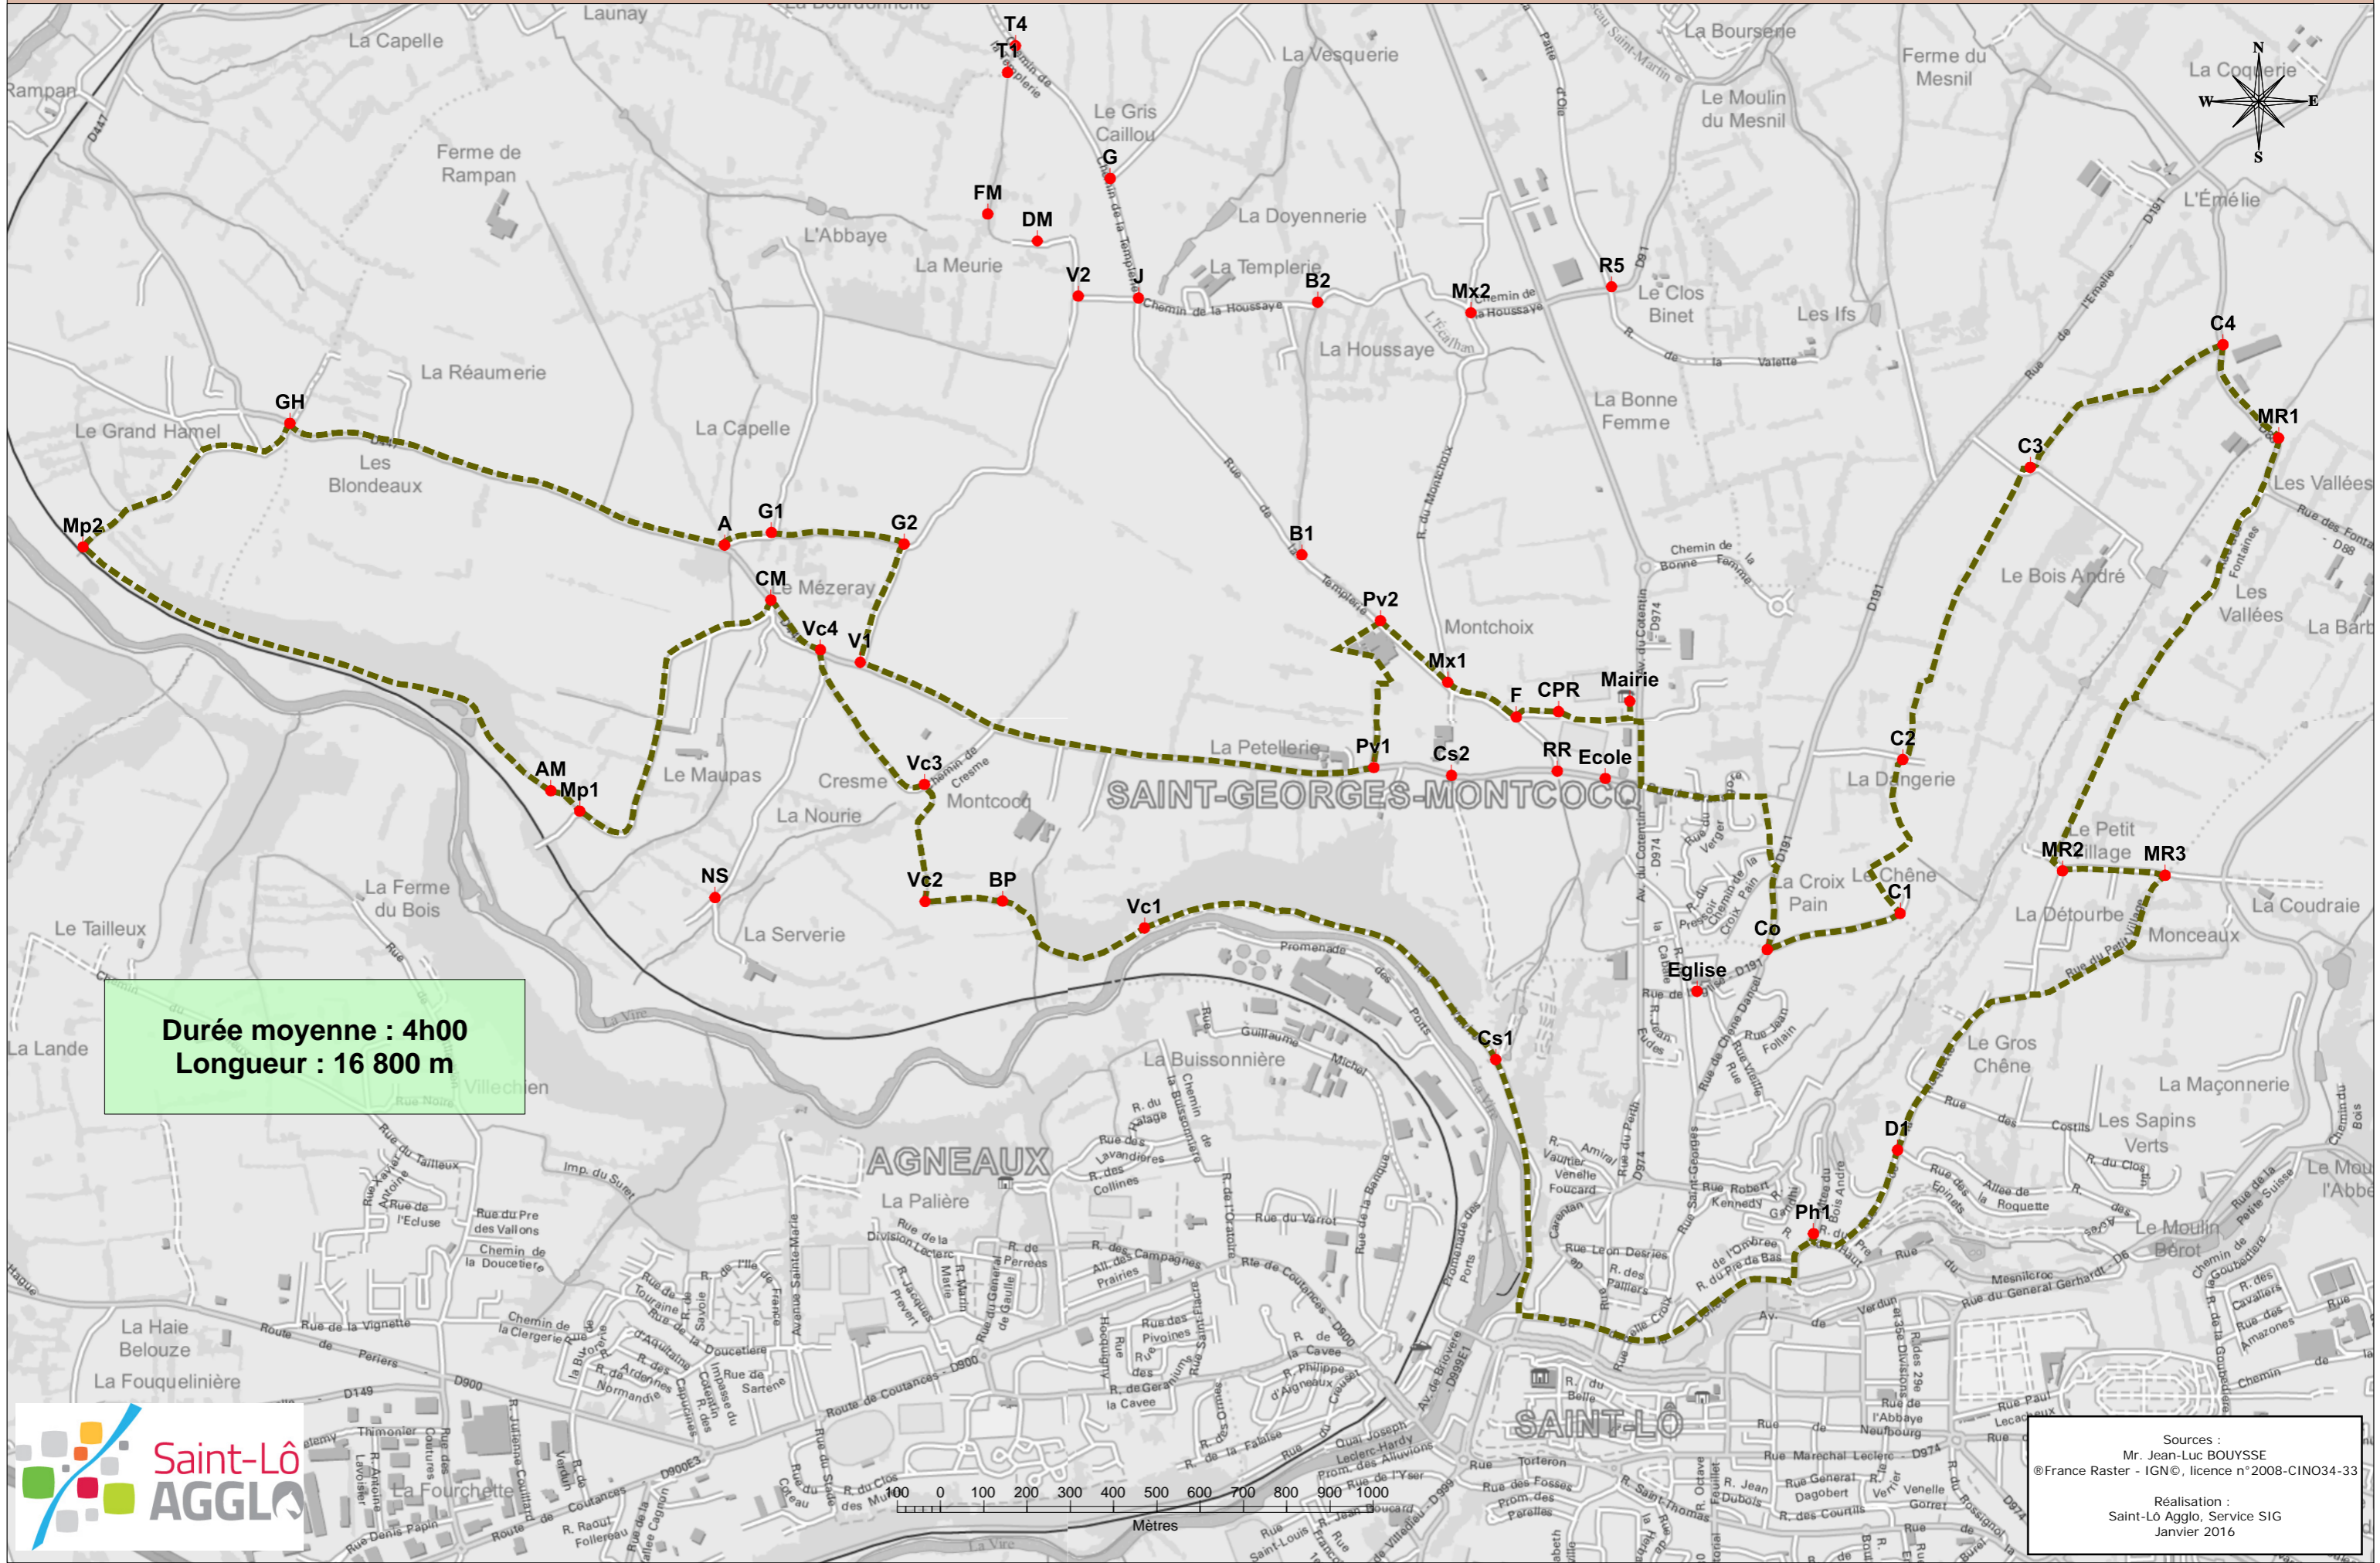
Durée moyenne : 4h00
Longueur : 16 800 m

Saint-Lô AGGLO

Sources :
Mr. Jean-Luc BOUYSSE
®France Raster - IGN©, licence n°2008-CINO34-33

Réalisation :
Saint-Lô Agglo, Service SIG
Janvier 2016

N
W
E
S

100 0 100 200 300 400 500 600 700 800 900 1000
Mètres

T4
T1
G
FM
DM
V2
J
B2
Mx2
R5
C4
MR1
C3
GH
Mp2
A
G1
G2
CM
Vc4
V1
B1
Pv2
Mx1
F
CPR
Mairie
Pv1
Cs2
RR
Ecole
C2
AM
Mp1
Vc3
NS
Vc2
BP
Vc1
Co
C1
MR2
MR3
Eglise
Cs1
D1
Ph1

SAINT-GEORGES-MONTCOCQ
AGNEAUX
SAINT-LÔ

La Capelle
Launay
Rampan
Ferme de Rampan
L'Abbaye
La Meurie
Le Gris Caillou
La Vesquerie
La Doyennerie
La Templerie
La Houssaye
La Bourserie
Ferme du Mesnil
La Coquerie
Le Moulin du Mesnil
L'Émélie
Le Clos Binet
Les Ifs
La Bonne Femme
La Réaumerie
Le Grand Hamel
Les Blondeaux
La Capelle
Le Mézeray
Montchoix
Le Bois André
Les Vallées
Les Vallées
La Barb
Le Maupas
Cresme
Montcocq
La Nourie
La Petellerie
La Dangerie
Le Petit Village
La Croix Pain
Le Chêne
La Détourbe
La Coudraie
Monceaux
La Ferme du Bois
Le Tailleux
La Serverie
La Lande
Villechien
La Buissonnière
Le Gros Chêne
La Maçonnerie
Les Sapins Verts
Le Mou l'Abbe
Le Moulin Bérot
La Palière
La Haie Belouze
La Fouquelinière
La Fourchette
La Vire
Promenade des Ports
Chemin de la Houssaye
Chemin de Bonne Femme
Rue de la Templerie
Chemin de la Templerie
Rue des Fontaines
Rue du Petit Village
Rue de Coutances
Route de Coutances
Rue de la Vignette
Route de Periers
Rue Noire
Rue du Tailleux
Imp. du Suet
Rue du Pre des Vallons
Chemin de la Doucetiere
Chemin de la Clergerie
Rue de l'Ecluse
Rue Xavier Antoine
Rue de la Division Leclerc
Rue du General de Gaulle
Rue du Varrot
Rue de la Banque
R. de l'Oratoire
Rue des Lavandieres
R. des Collines
R. du Halage
Chemin de la Buissonniere
Rue Guillaume Michel
Rue des Campagnes
All. des Prairies
Rue des Pivoines
R. de la Cavee
R. Philippe d'Agneaux
Quai Joseph Leclerc-Hardy
Prom. des Alluvions
Rue de l'Yser
Av. de Briovère
Rue Robert Kennedy
Rue Leon Desrues
R. des Palliers
R. du Pre de Bas
Rue des Epinets
Allee de la Roquette
Rue des Costils
R. du Clos
Rue du General Gerhardt
Rue de la Petite Suisse
Rue des Cavaliers
Rue des Amazones
Rue Paul Lecacheux
Rue de l'Abbaye
Rue Marechal Leclerc
Rue General Dagobert
R. des Courtils
Rue Torteron
Rue des Fossés
Prom. des Ports
Rue Saint Thomas
R. Octave Feuillet
R. Jean Dubois
Rue Venelle Gorret
Rue Verdun
Rue du Verger
Av. du Cotentin
D974
D191
D900
D149
D447
D999
D6
D88
Rue Jean Follain
Rue de Paris
R. Vaultier
Rue Amiral
Venelle Foucard
Rue Carentan
Mesnilcroc